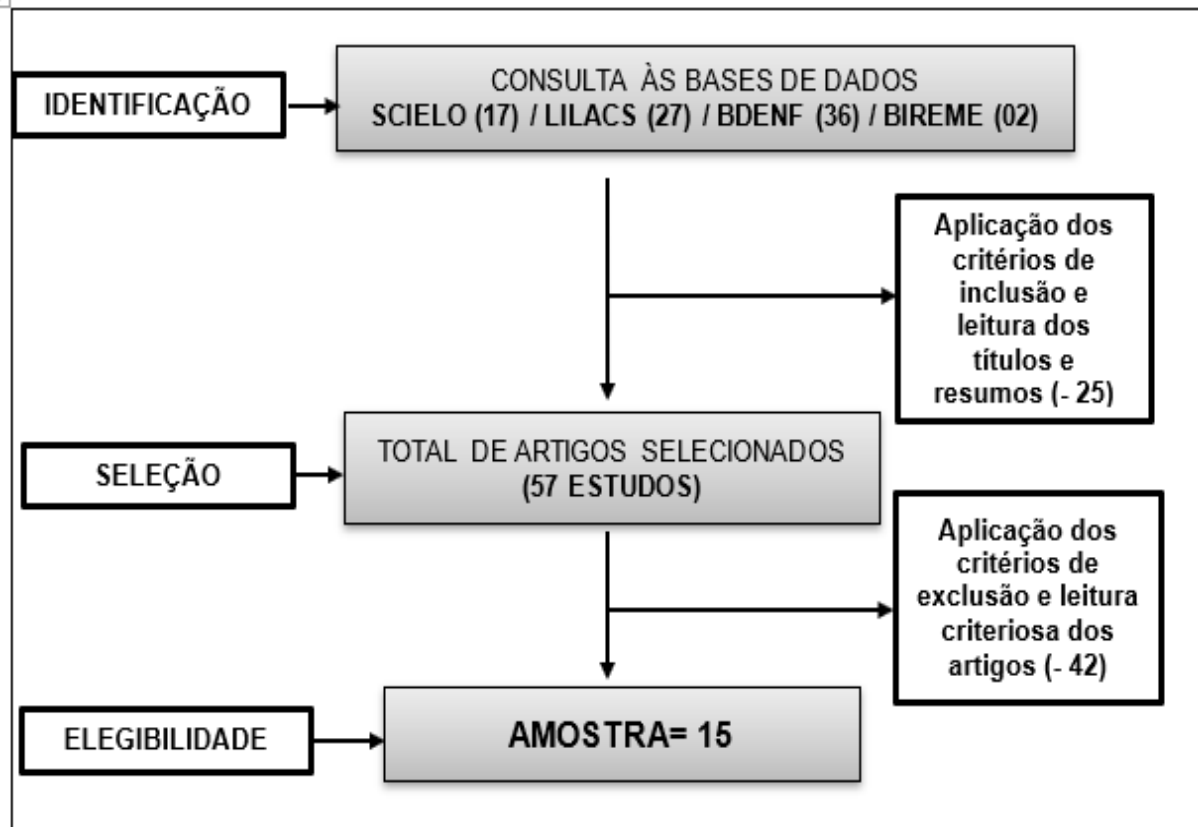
IDENTIFICAÇÃO

CONSULTA ÀS BASES DE DADOS
SCIELO (17) / LILACS (27) / BDENF (36) / BIREME (02)

Aplicação dos critérios de inclusão e leitura dos títulos e resumos (- 25)

SELEÇÃO

TOTAL DE ARTIGOS SELECIONADOS
(57 ESTUDOS)

Aplicação dos critérios de exclusão e leitura criteriosa dos artigos (- 42)

ELEGIBILIDADE

AMOSTRA= 15